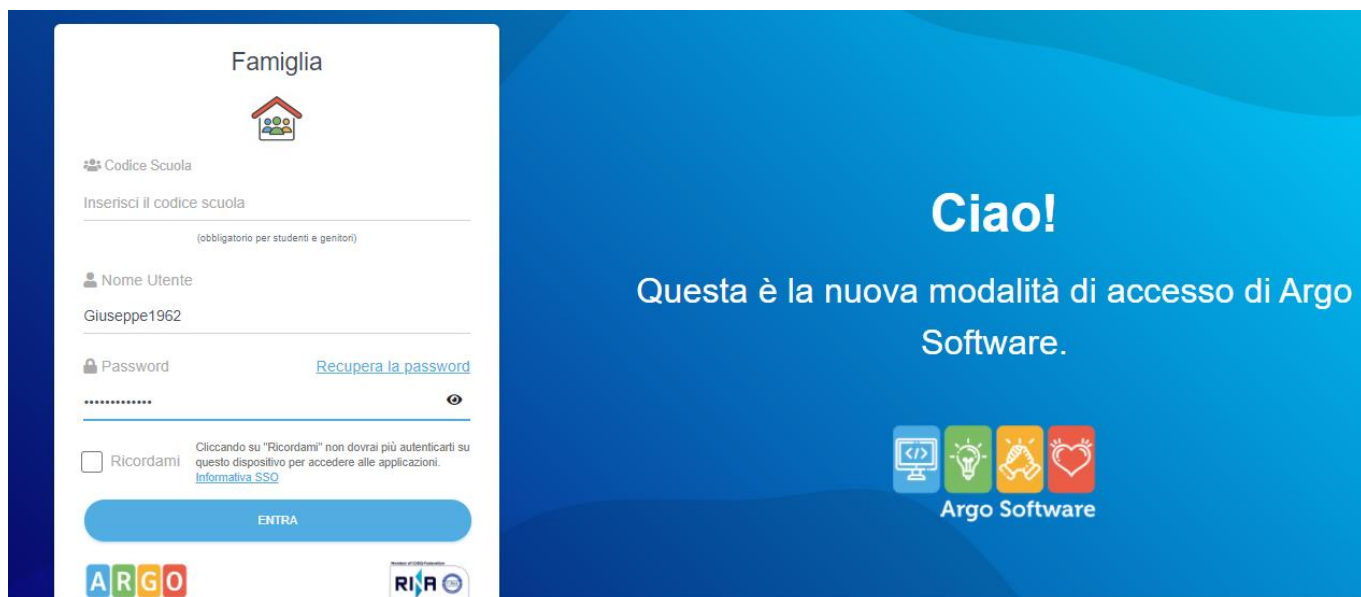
Famiglia

Codice Scuola

Inserisci il codice scuola

(obbligatorio per studenti e genitori)

Nome Utente

Giuseppe1962

Password

Recupera la password

•••••••••••••

Ricordami

Cliccando su "Ricordami" non dovrai più autenticarti su questo dispositivo per accedere alle applicazioni. Informativa SSO

ENTRA

ARGO

RISA

Ciao!

Questa è la nuova modalità di accesso di Argo Software.

Argo Software